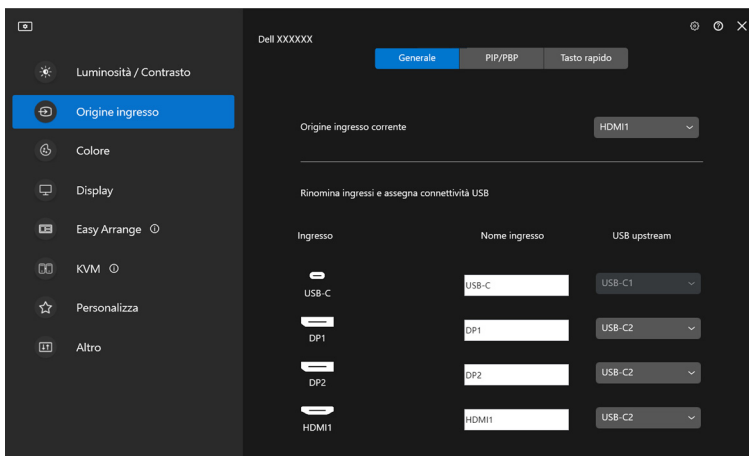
Luminosità / Contrasto
Origine ingresso
Colore
Display
Easy Arrange ⓘ
KVM ⓘ
Personalizza
Altro

Dell XXXXXX

Generale
PIP/PBP
Tasto rapido

Origine ingresso corrente
HDMI1

Rinomina ingressi e assegna connettività USB

| Ingresso | Nome ingresso | USB upstream |
|---|---|---|
| USB-C | USB-C | USB-C1 |
| DP1 | DP1 | USB-C2 |
| DP2 | DP2 | USB-C2 |
| HDMI1 | HDMI1 | USB-C2 |